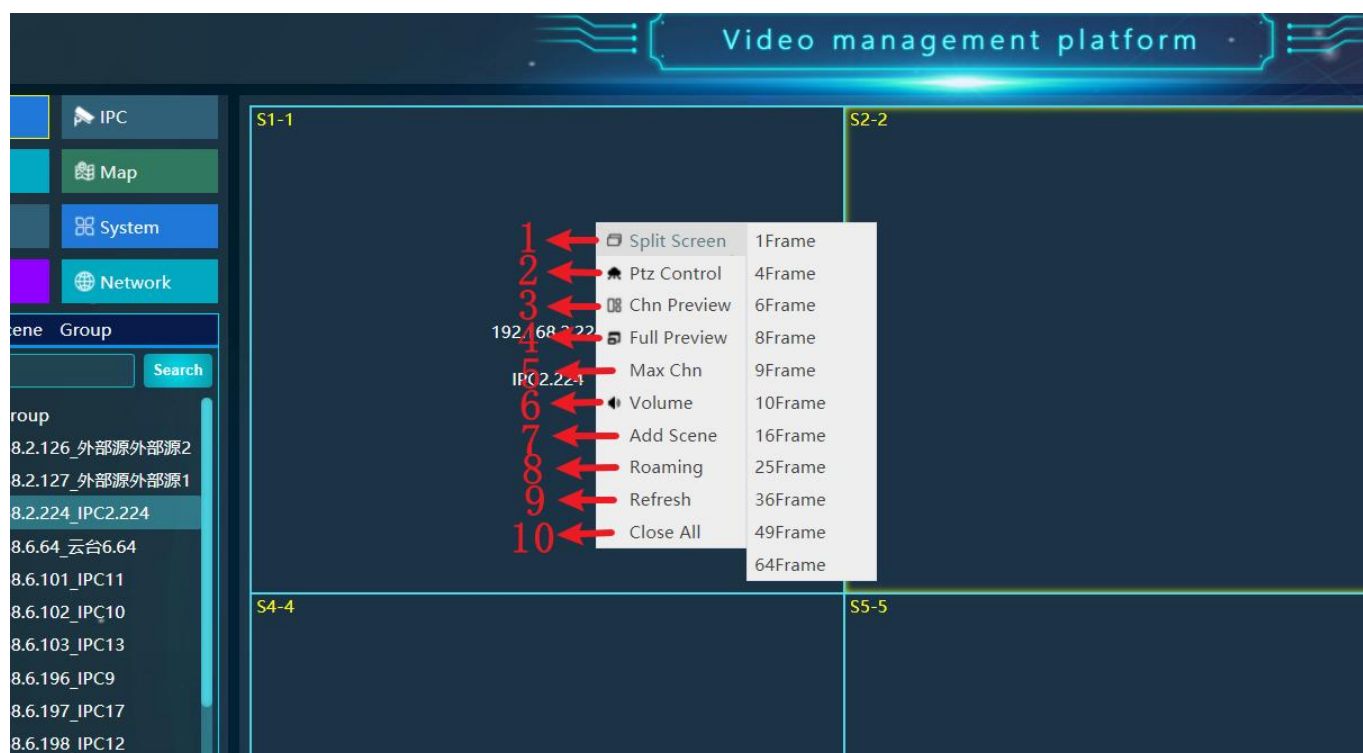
Video management platform

IPC
Map
System
Network

cene Group

Search

roup
8.2.126_外部源外部源2
8.2.127_外部源外部源1
8.2.224_IPC2.224
8.6.64_云台6.64
8.6.101_IPC11
8.6.102_IPC10
8.6.103_IPC13
8.6.196_IPC9
8.6.197_IPC17
8.6.198_IPC12

S1-1
S2-2
S4-4
S5-5

192.168.2.224
IPC2.224

1 Split Screen
2 Ptz Control
3 Chn Preview
4 Full Preview
5 Max Chn
6 Volume
7 Add Scene
8 Roaming
9 Refresh
10 Close All

1Frame
4Frame
6Frame
8Frame
9Frame
10Frame
16Frame
25Frame
36Frame
49Frame
64Frame